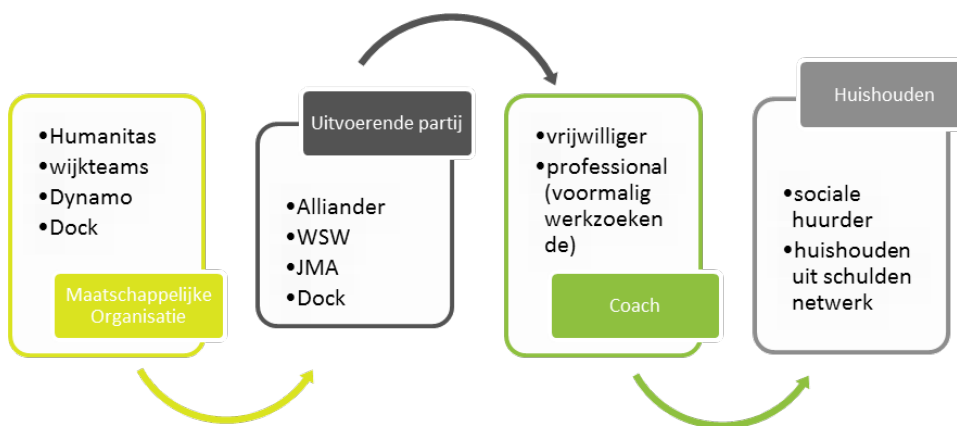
•Humanitas
•wijkteams
•Dynamo
•Dock

Maatschappelijke Organisatie

Uitvoerende partij

•Alliander
•WSW
•JMA
•Dock

•vrijwilliger
•professional (voormalig werkzoeken de)

Coach

Huishouden

•sociale huurder
•huishouden uit schulden netwerk